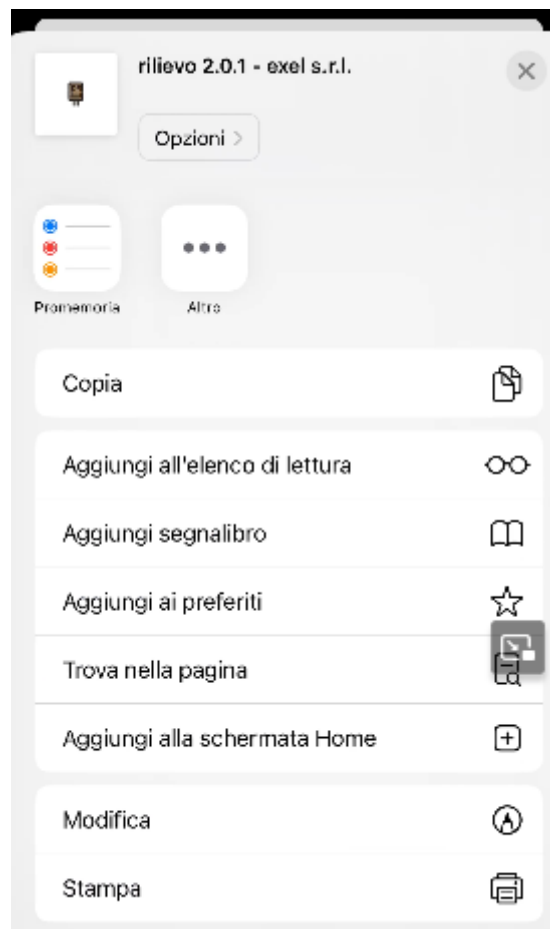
rilievo 2.0.1 - exel s.r.l.

Opzioni >

Promemoria

Altro

Copia

Aggiungi all'elenco di lettura

Aggiungi segnalibro

Aggiungi ai preferiti

Trova nella pagina

Aggiungi alla schermata Home

Modifica

Stampa